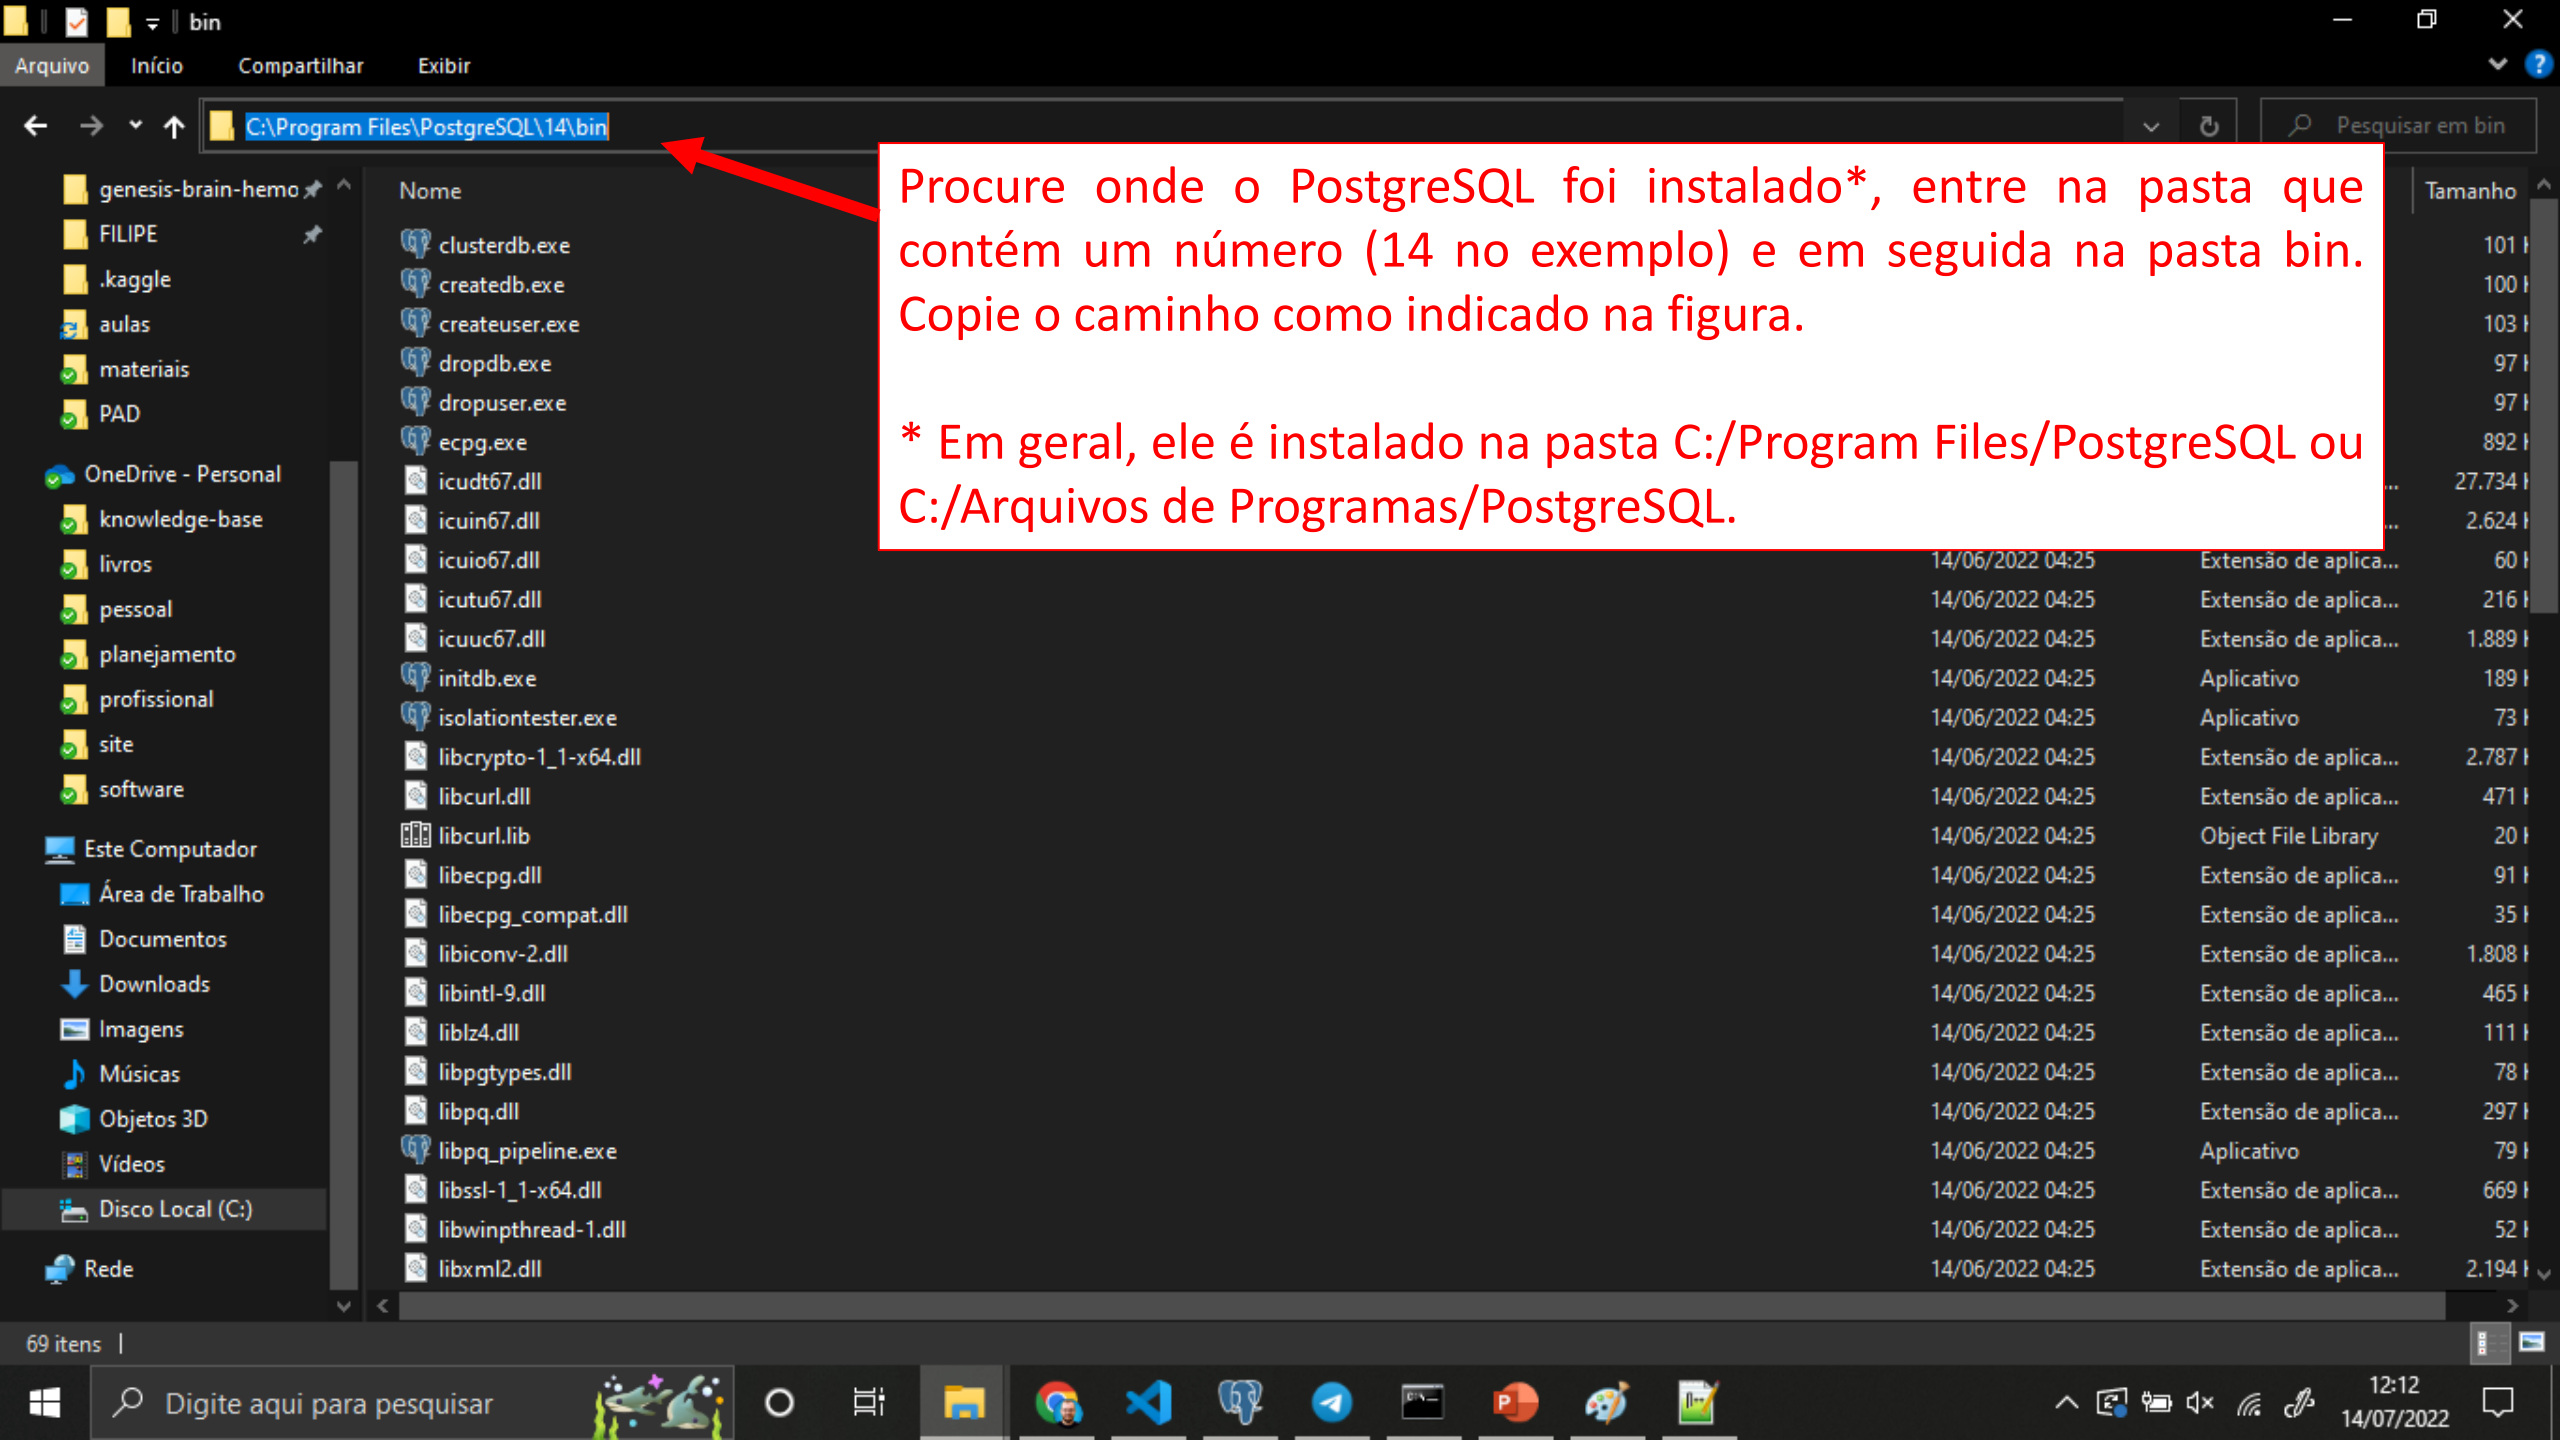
bin

Arquivo Início Compartilhar Exibir

C:\Program Files\PostgreSQL\14\bin

Pesquisar em bin

Procure onde o PostgreSQL foi instalado*, entre na pasta que contém um número (14 no exemplo) e em seguida na pasta bin. Copie o caminho como indicado na figura.

* Em geral, ele é instalado na pasta C:/Program Files/PostgreSQL ou C:/Arquivos de Programas/PostgreSQL.

genesis-brain-hemo
FILIPE
.kaggle
aulas
materiais
PAD
OneDrive - Personal
knowledge-base
livros
pessoal
planejamento
profissional
site
software
Este Computador
Área de Trabalho
Documentos
Downloads
Imagens
Músicas
Objetos 3D
Vídeos
Disco Local (C:)
Rede

| Nome | Data | Tipo | Tamanho |
|---|---|---|---|
| clusterdb.exe | | | 101 |
| createdb.exe | | | 100 |
| createuser.exe | | | 103 |
| dropdb.exe | | | 97 |
| dropuser.exe | | | 97 |
| ecpg.exe | | | 892 |
| icudt67.dll | | ... | 27.734 |
| icuin67.dll | | ... | 2.624 |
| icuio67.dll | 14/06/2022 04:25 | Extensão de aplica... | 60 |
| icutu67.dll | 14/06/2022 04:25 | Extensão de aplica... | 216 |
| icuuc67.dll | 14/06/2022 04:25 | Extensão de aplica... | 1.889 |
| initdb.exe | 14/06/2022 04:25 | Aplicativo | 189 |
| isolationtester.exe | 14/06/2022 04:25 | Aplicativo | 73 |
| libcrypto-1_1-x64.dll | 14/06/2022 04:25 | Extensão de aplica... | 2.787 |
| libcurl.dll | 14/06/2022 04:25 | Extensão de aplica... | 471 |
| libcurl.lib | 14/06/2022 04:25 | Object File Library | 20 |
| libecpg.dll | 14/06/2022 04:25 | Extensão de aplica... | 91 |
| libecpg_compat.dll | 14/06/2022 04:25 | Extensão de aplica... | 35 |
| libiconv-2.dll | 14/06/2022 04:25 | Extensão de aplica... | 1.808 |
| libintl-9.dll | 14/06/2022 04:25 | Extensão de aplica... | 465 |
| liblz4.dll | 14/06/2022 04:25 | Extensão de aplica... | 111 |
| libpgtypes.dll | 14/06/2022 04:25 | Extensão de aplica... | 78 |
| libpq.dll | 14/06/2022 04:25 | Extensão de aplica... | 297 |
| libpq_pipeline.exe | 14/06/2022 04:25 | Aplicativo | 79 |
| libssl-1_1-x64.dll | 14/06/2022 04:25 | Extensão de aplica... | 669 |
| libwinpthread-1.dll | 14/06/2022 04:25 | Extensão de aplica... | 52 |
| libxml2.dll | 14/06/2022 04:25 | Extensão de aplica... | 2.194 |

69 itens

Digite aqui para pesquisar

12:12
14/07/2022